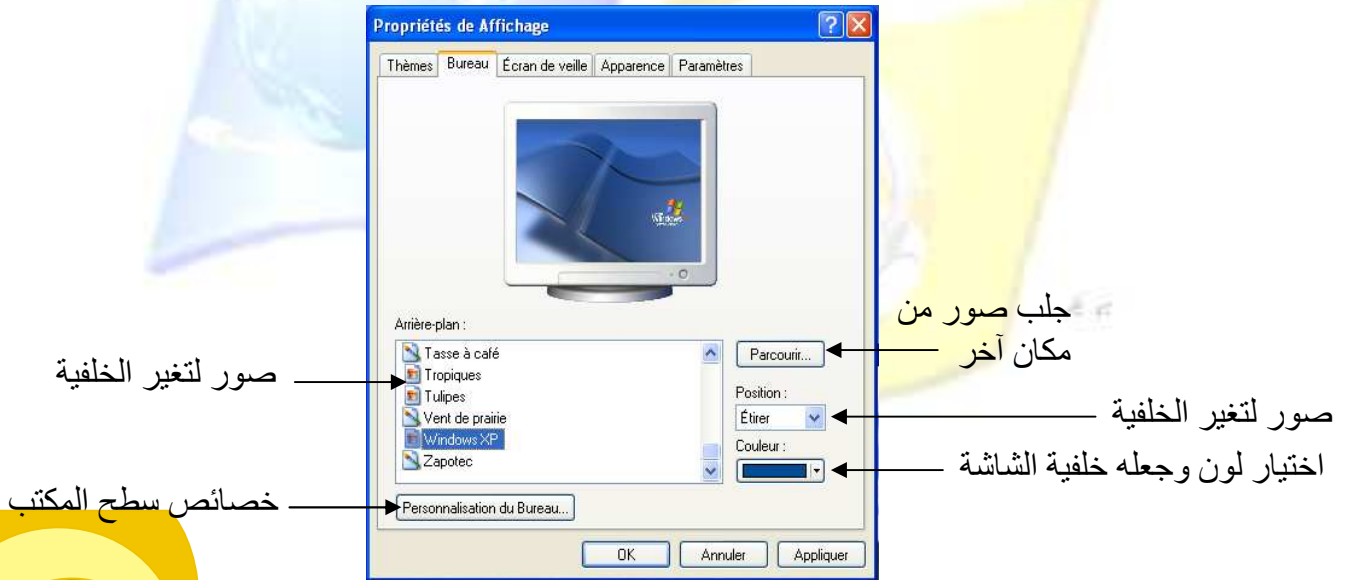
Propriétés de Affichage

Thèmes | Bureau | Écran de veille | Apparence | Paramètres

Arrière-plan :

Tasse à café
Tropiques
Tulipes
Vent de prairie
Windows XP
Zapotec

Parcourir...

Position :
Étirer

Couleur :

Personnalisation du Bureau...

OK | Annuler | Appliquer

جلب صور من مكان آخر

صور لتغير الخلفية

صور لتغير الخلفية

اختيار لون وجعله خلفية الشاشة

خصائص سطح المكتب